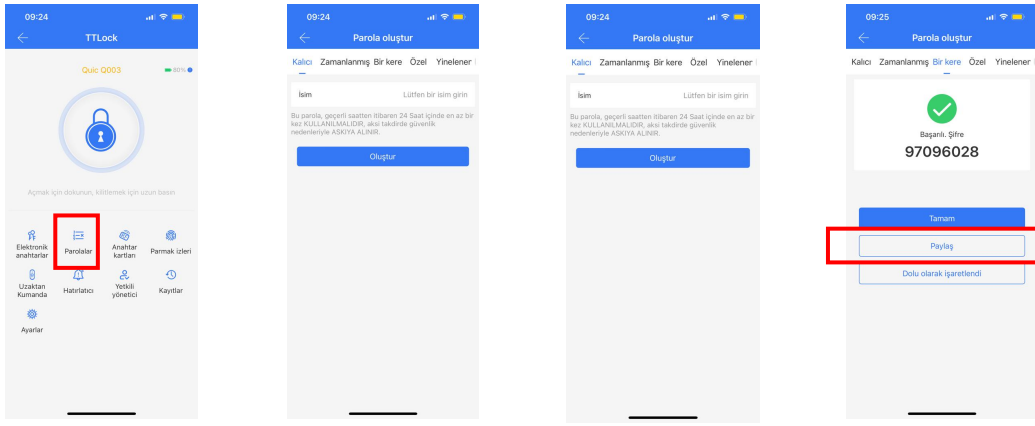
09:24

TTLock

Quic Q003

80%

Açmak için dokunun, kilitlemek için uzun basın

Elektronik anahtarlar

Parolalar

Anahtar kartları

Parmak izleri

Uzaktan Kumanda

Hatırlatıcı

Yetkili yönetici

Kayıtlar

Ayarlar

09:24

Parola oluştur

Kalıcı Zamanlanmış Bir kere Özel Yinelener

İsim

Lütfen bir isim girin

Bu parola, geçerli saatten itibaren 24 Saat içinde en az bir kez KULLANILMALIDIR, aksi takdirde güvenlik nedenleriyle ASKIYA ALINIR.

Oluştur

09:24

Parola oluştur

Kalıcı Zamanlanmış Bir kere Özel Yinelener

İsim

Lütfen bir isim girin

Bu parola, geçerli saatten itibaren 24 Saat içinde en az bir kez KULLANILMALIDIR, aksi takdirde güvenlik nedenleriyle ASKIYA ALINIR.

Oluştur

09:25

Parola oluştur

Kalıcı Zamanlanmış Bir kere Özel Yinelener

Başarılı. Şifre

97096028

Tamam

Paylaş

Dolu olarak işaretlendi